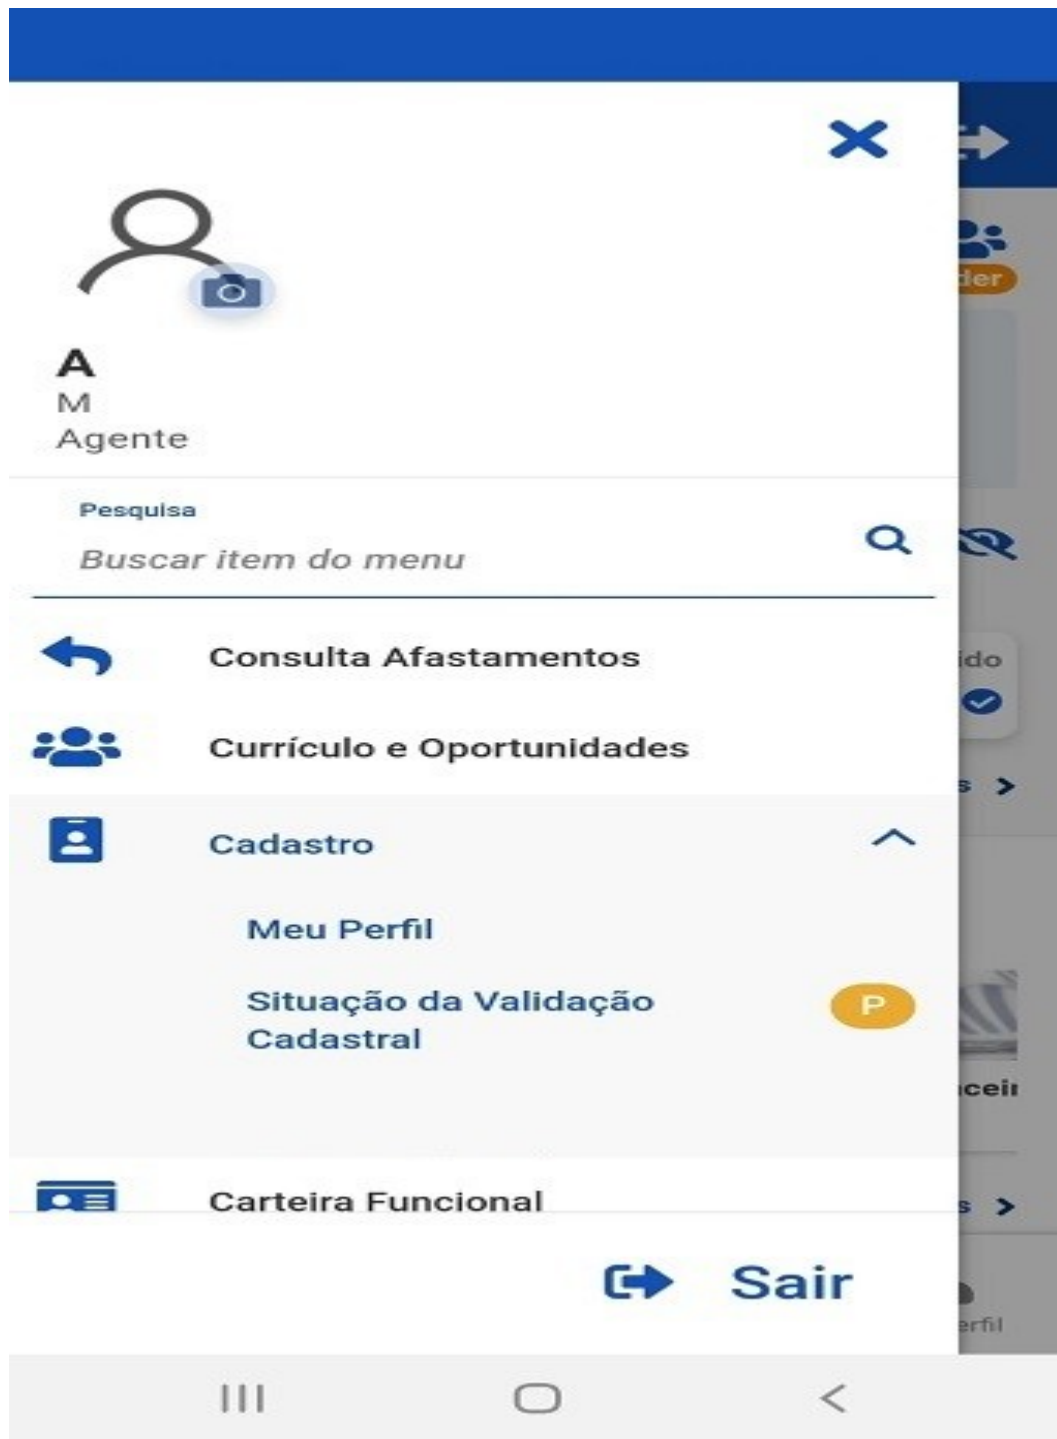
A
M
Agente

Pesquisa
Buscar item do menu

Consulta Afastamentos

Currículo e Oportunidades

Cadastro

Meu Perfil

Situação da Validação Cadastral

P

Carteira Funcional

Sair

der

ido

s >

ceil

s >

erfil